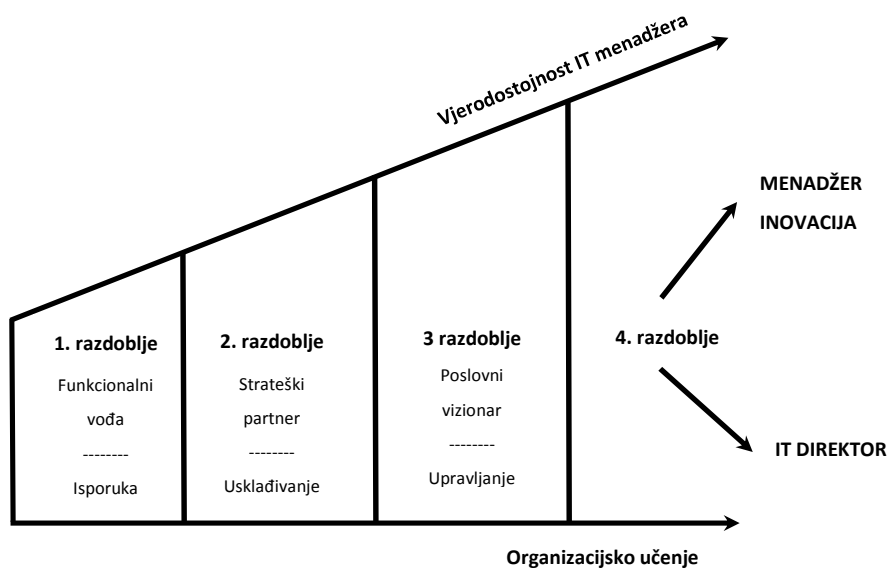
Vjerodostojnost IT menadžera

1. razdoblje
Funkcionalni vođa
--------
Isporuka

2. razdoblje
Strateški partner
--------
Usklađivanje

3 razdoblje
Poslovni vizionar
--------
Upravljanje

4. razdoblje

MENADŽER INOVACIJA

IT DIREKTOR

Organizacijsko učenje